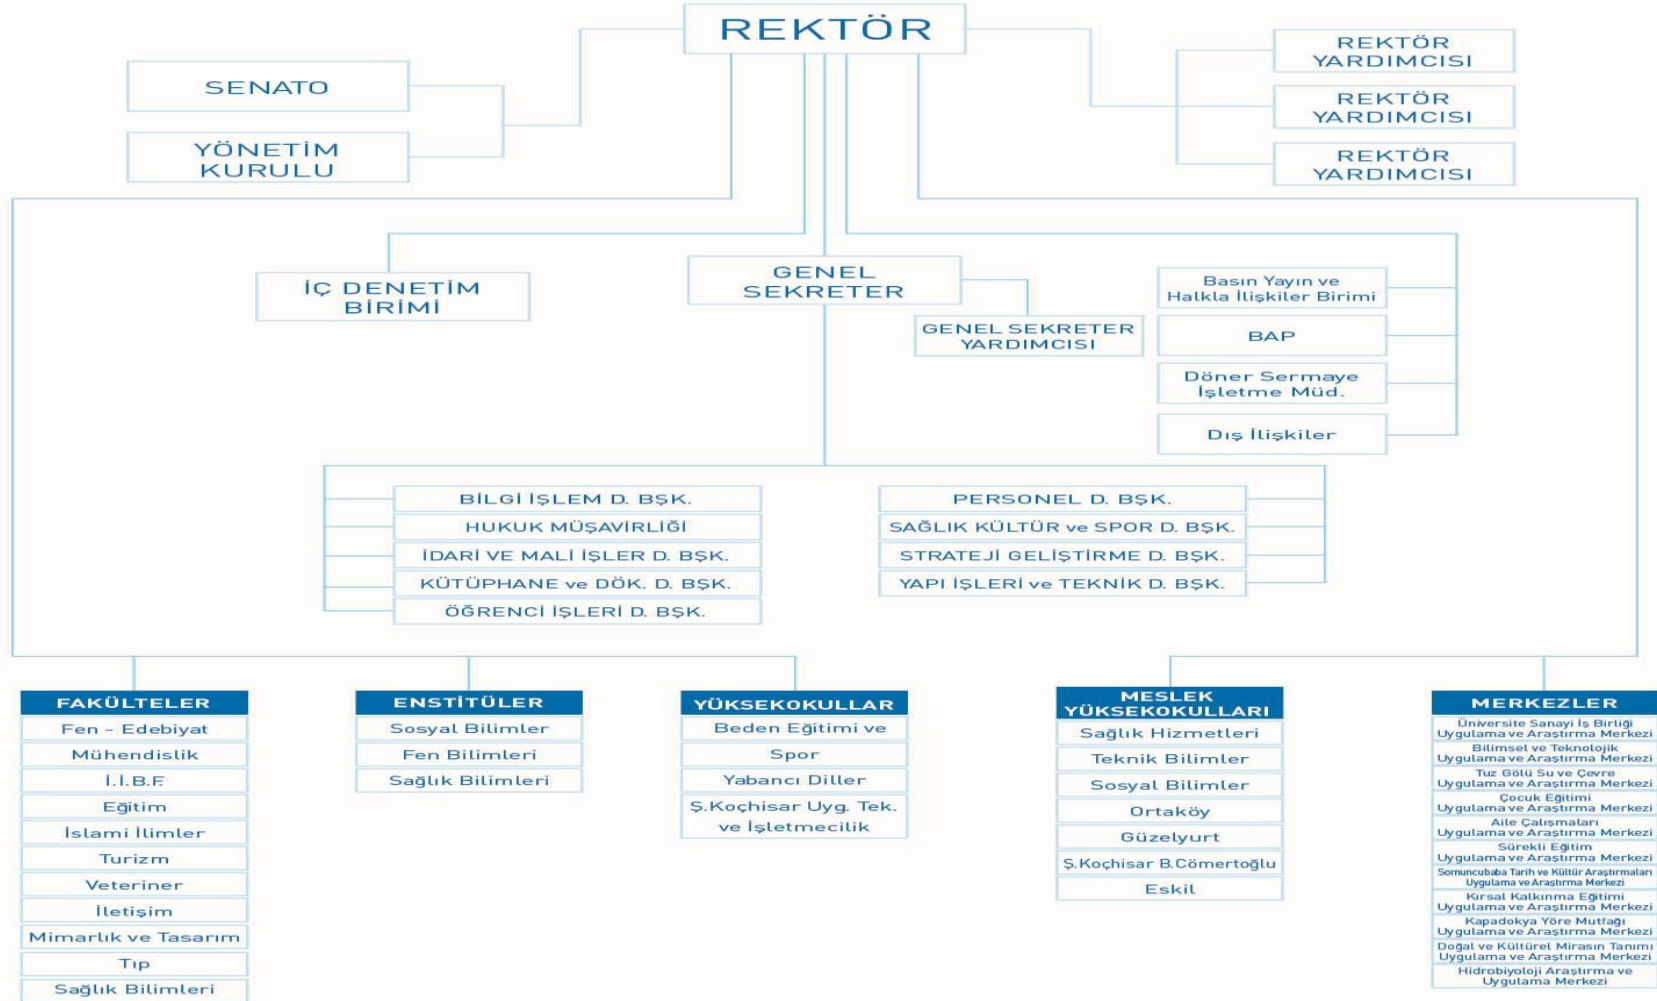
REKTÖR

SENATO

YÖNETİM KURULU

REKTÖR YARDIMCISI

REKTÖR YARDIMCISI

REKTÖR YARDIMCISI

İÇ DENETİM BİRİMİ

GENEL SEKRETER

GENEL SEKRETER YARDIMCISI

Basın Yayın ve Halkla İlişkiler Birimi

BAP

Döner Sermaye İşletme Müd.

Dış İlişkiler

BİLGİ İŞLEM D. BŞK.
HUKUK MÜŞAVİRLİĞİ
İDARİ VE MALİ İŞLER D. BŞK.
KÜTÜPHANE ve DÖK. D. BŞK.
ÖĞRENCİ İŞLERİ D. BŞK.

PERSONEL D. BŞK.
SAĞLIK KÜLTÜR ve SPOR D. BŞK.
STRATEJİ GELİŞTİRME D. BŞK.
YAPI İŞLERİ ve TEKNİK D. BŞK.

FAKÜLTELER
Fen - Edebiyat
Mühendislik
İ.İ.B.F.
Eğitim
İslami İlimler
Turizm
Veteriner
İletişim
Mimarlık ve Tasarım
Tıp
Sağlık Bilimleri

ENSTİTÜLER
Sosyal Bilimler
Fen Bilimleri
Sağlık Bilimleri

YÜKSEKOKULLAR
Beden Eğitimi ve Spor
Yabancı Diller
Ş.Koçhisar Uyg. Tek. ve İşletmecilik

MESLEK YÜKSEKOKULLARI
Sağlık Hizmetleri
Teknik Bilimler
Sosyal Bilimler
Ortaköy
Güzelyurt
Ş.Koçhisar B.Cömertoğlu
Eskil

MERKEZLER
Üniversite Sanayi İş Birliği Uygulama ve Araştırma Merkezi
Bilimsel ve Teknolojik Uygulama ve Araştırma Merkezi
Tuz Gölü Su ve Çevre Uygulama ve Araştırma Merkezi
Çocuk Eğitimi Uygulama ve Araştırma Merkezi
Aile Çalışmaları Uygulama ve Araştırma Merkezi
Sürekli Eğitim Uygulama ve Araştırma Merkezi
Somuncubaba Tarih ve Kültür Araştırmaları Uygulama ve Araştırma Merkezi
Kırsal Kalkınma Eğitimi Uygulama ve Araştırma Merkezi
Kapadokya Yöre Mutfağı Uygulama ve Araştırma Merkezi
Doğal ve Kültürel Mirasın Tanımı Uygulama ve Araştırma Merkezi
Hidrobiyoloji Araştırma ve Uygulama Merkezi